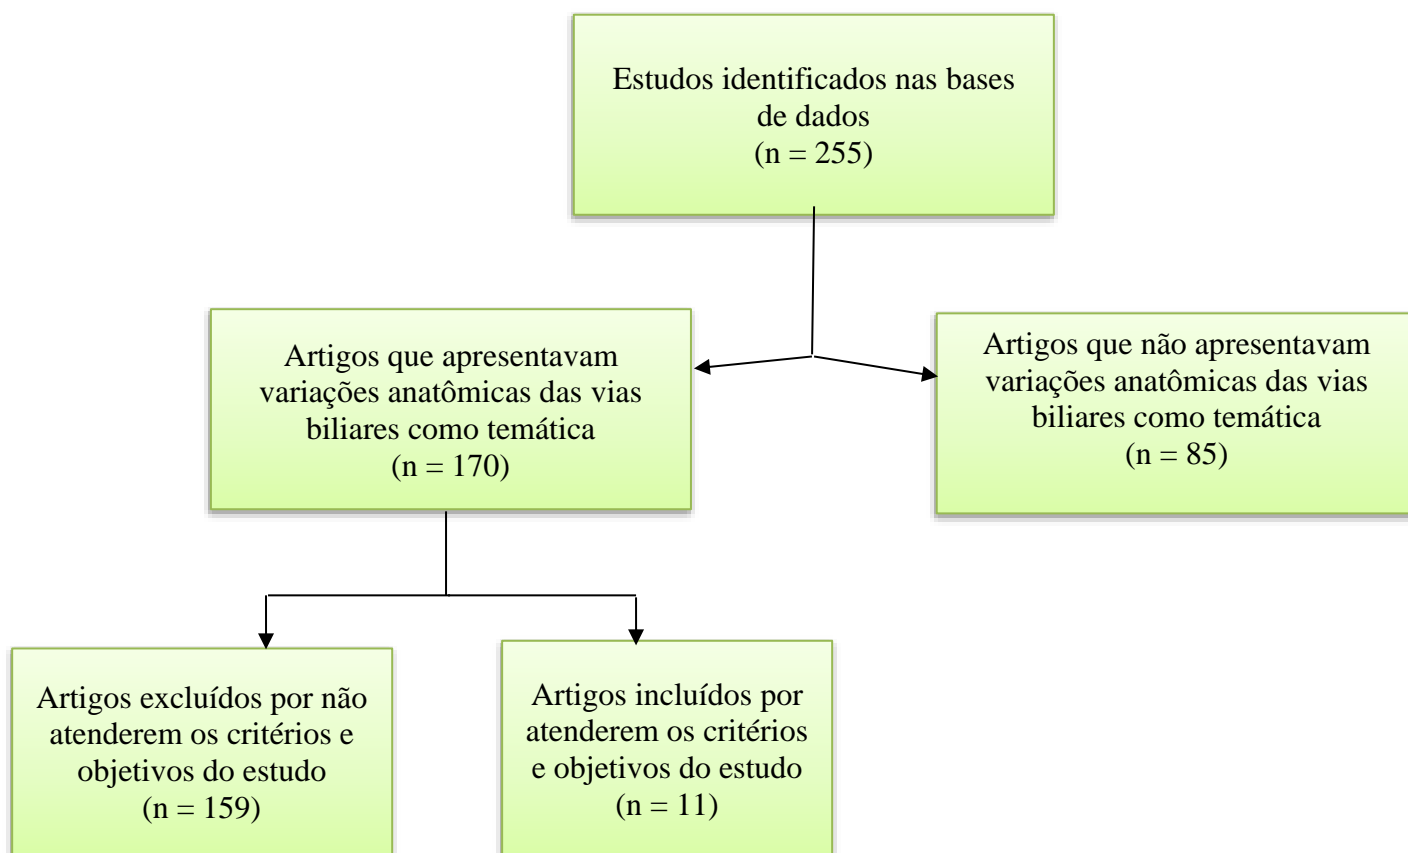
Estudos identificados nas bases de dados
(n = 255)

Artigos que apresentavam variações anatômicas das vias biliares como temática
(n = 170)

Artigos que não apresentavam variações anatômicas das vias biliares como temática
(n = 85)

Artigos excluídos por não atenderem os critérios e objetivos do estudo
(n = 159)

Artigos incluídos por atenderem os critérios e objetivos do estudo
(n = 11)